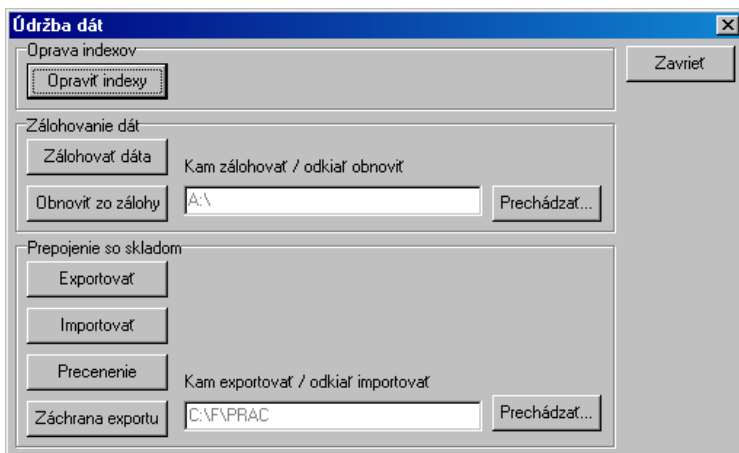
Údržba dát
×

Oprava indexov
Opraviť indexy

Zavrieť

Zálohovanie dát
Zálohovať dáta
Kam zálohovať / odkiaľ obnoviť
Obnoviť zo zálohy
A:\
Prechádzať...

Prepojenie so skladom
Exportovať
Importovať
Precenenie
Kam exportovať / odkiaľ importovať
Záchrana exportu
C:\F\PRAC
Prechádzať...